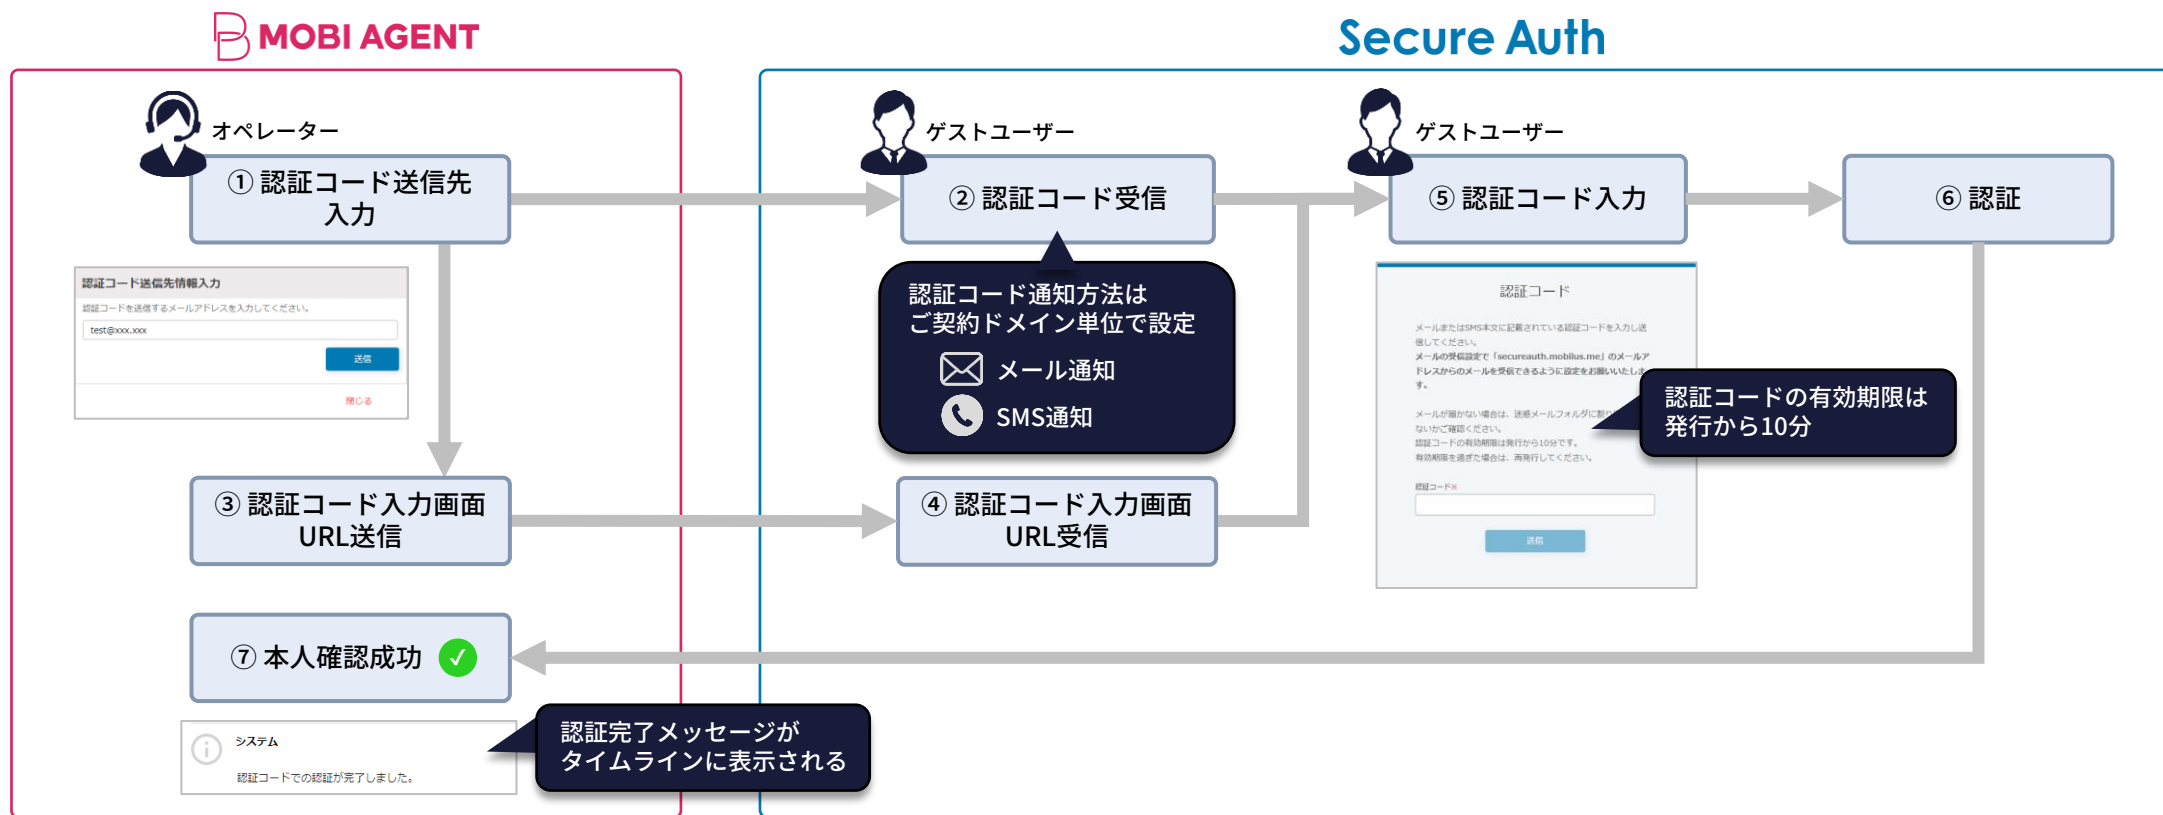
MOBI AGENT

Secure Auth

オペレーター

① 認証コード送信先入力

認証コード送信先情報入力
認証コードを送信するメールアドレスを入力してください。
test@xxx.xxx
送信
閉じる

③ 認証コード入力画面URL送信

⑦ 本人確認成功

システム
認証コードでの認証が完了しました。

認証完了メッセージがタイムラインに表示される

ゲストユーザー

② 認証コード受信

認証コード通知方法はご契約ドメイン単位で設定
メール通知
SMS通知

④ 認証コード入力画面URL受信

ゲストユーザー

⑤ 認証コード入力

認証コード
メールまたはSMS本文に記載されている認証コードを入力し送信してください。
メールの受信設定で「secureauth.mobilus.me」のメールアドレスからのメールを受信できるように設定をお願いいたします。
メールが届かない場合は、迷惑メールフォルダに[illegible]ないかご確認ください。
認証コードの有効期限は発行から10分です。
有効期限を過ぎた場合は、再発行してください。
認証コード※
送信

認証コードの有効期限は発行から10分

⑥ 認証